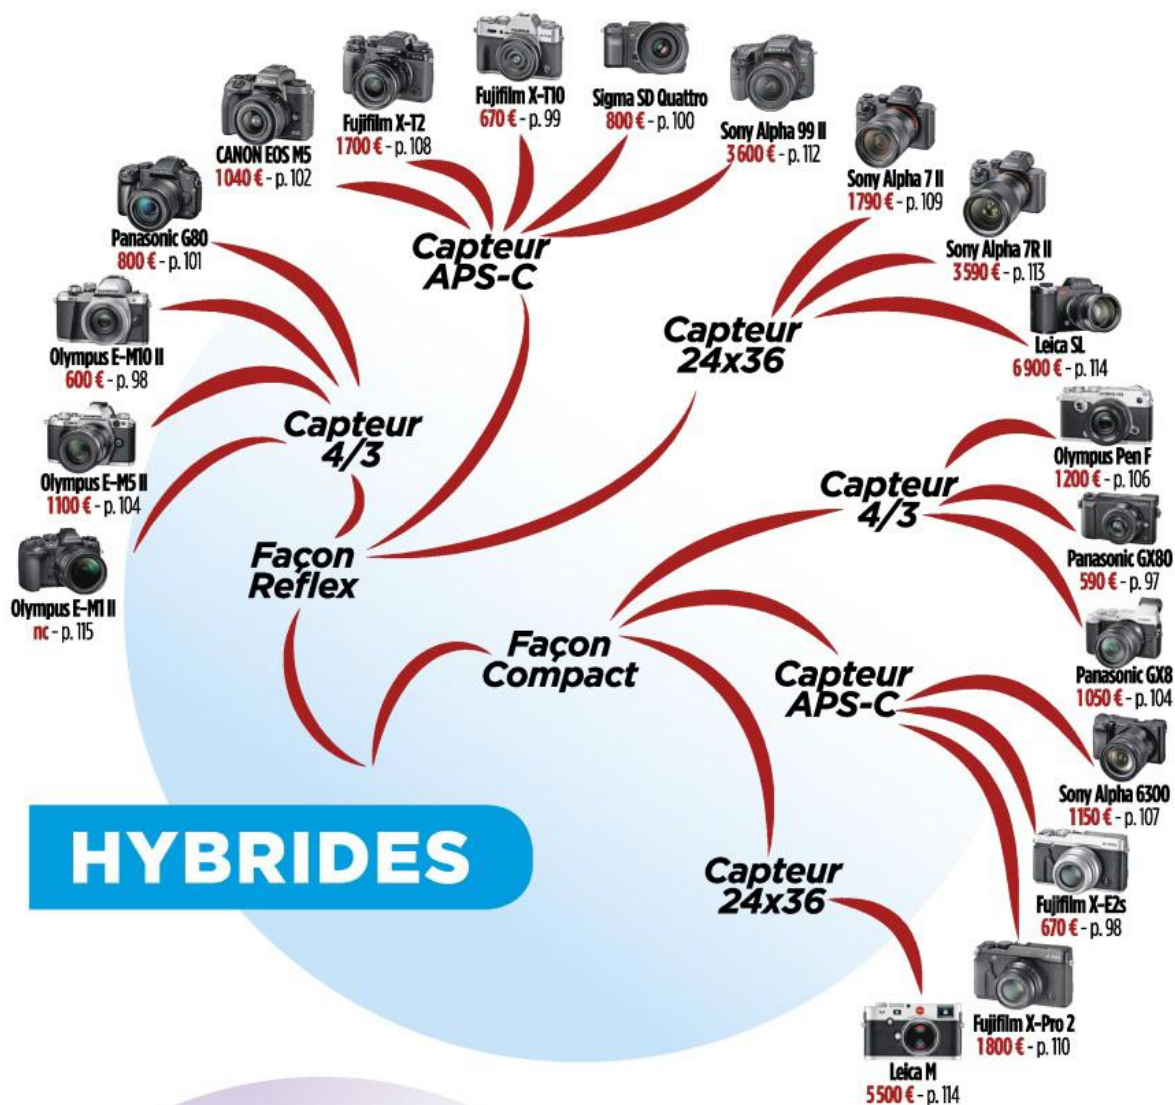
CANON EOS M5
1040 € - p. 102

Fujifilm X-T2
1700 € - p. 108

Fujifilm X-T10
670 € - p. 99

Sigma SD Quattro
800 € - p. 100

Sony Alpha 99 II
3600 € - p. 112

Panasonic G80
800 € - p. 101

Capteur APS-C

Sony Alpha 7 II
1790 € - p. 109

Sony Alpha 7R II
3590 € - p. 113

Leica SL
6900 € - p. 114

Capteur 24x36

Olympus E-M10 II
600 € - p. 98

Olympus E-M5 II
1100 € - p. 104

Olympus E-M1 II
nc - p. 115

Capteur 4/3

Façon Reflex

Olympus Pen F
1200 € - p. 106

Capteur 4/3

Panasonic GX80
590 € - p. 97

Panasonic GX8
1050 € - p. 104

Façon Compact

Capteur APS-C

Sony Alpha 6300
1150 € - p. 107

HYBRIDES

Capteur 24x36

Fujifilm X-E2s
670 € - p. 98

Fujifilm X-Pro 2
1800 € - p. 110

Leica M
5500 € - p. 114